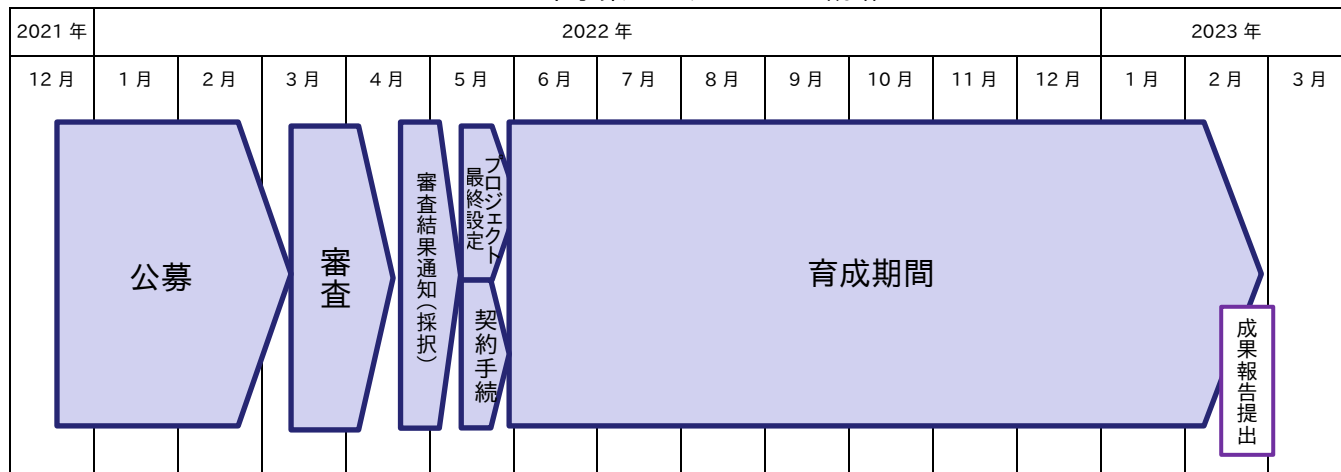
| 2021 年 | 2022 年 | | | | | | | | | | | | 2023 年 | | |
|---|---|---|---|---|---|---|---|---|---|---|---|---|---|---|---|
| 12 月 | 1 月 | 2 月 | 3 月 | 4 月 | 5 月 | 6 月 | 7 月 | 8 月 | 9 月 | 10 月 | 11 月 | 12 月 | 1 月 | 2 月 | 3 月 |

公募

審査

審査結果通知（採択）

プロジェクト最終設定

契約手続

育成期間

成果報告提出